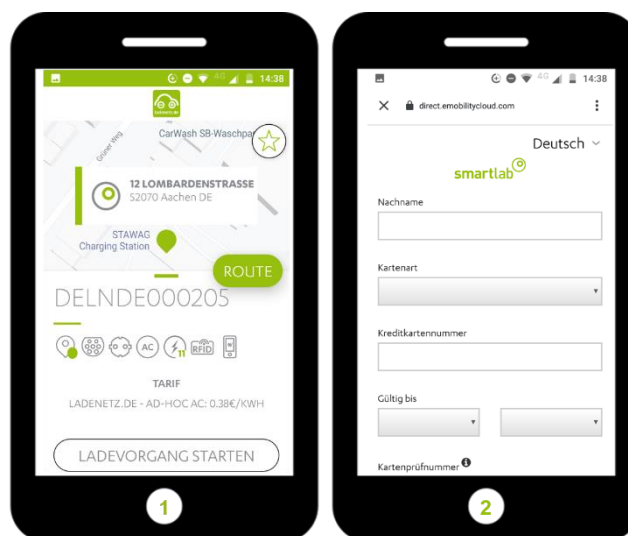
14:38

CarWash SB-Waschpa

Grüner Weg

12 LOMBARDENSTRASSE
52070 Aachen DE

STAWAG Charging Station

ROUTE

DELNDE000205

AC

11

RFID

TARIF

LADENETZ.DE - AD-HOC AC: 0.38€/KWH

LADEVORGANG STARTEN

1

4G 14:38

direct.emobilitycloud.com

Deutsch

smartlab

Nachname

Kartenart

Kreditkartennummer

Gültig bis

Kartenprüfnummer

2